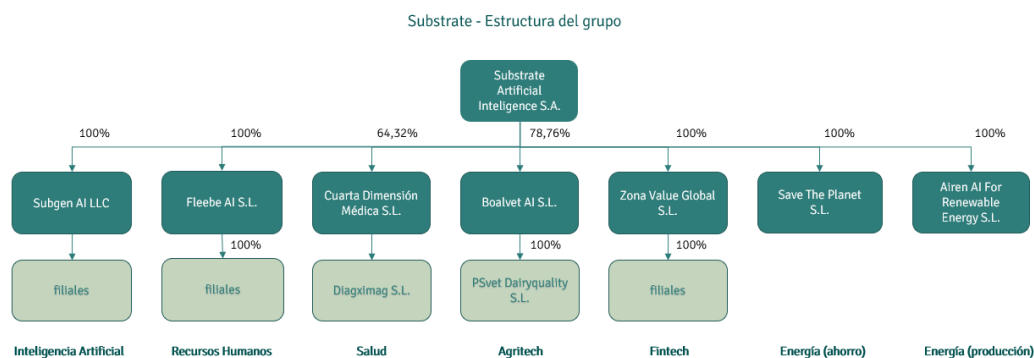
Substrate - Estructura del grupo

Substrate Artificial Inteligence S.A.

100%
100%
64,32%
78,76%
100%
100%
100%

Subgen AI LLC
Fleebe AI S.L.
Cuarta Dimensión Médica S.L.
Boalvet AI S.L.
Zona Value Global S.L.
Save The Planet S.L.
Alren AI For Renewable Energy S.L.

100%
100%
100%

filiales
filiales
Diagximag S.L.
PSvet Dairyquality S.L.
filiales

Inteligencia Artificial
Recursos Humanos
Salud
Agritech
Fintech
Energía (ahorro)
Energía (producción)